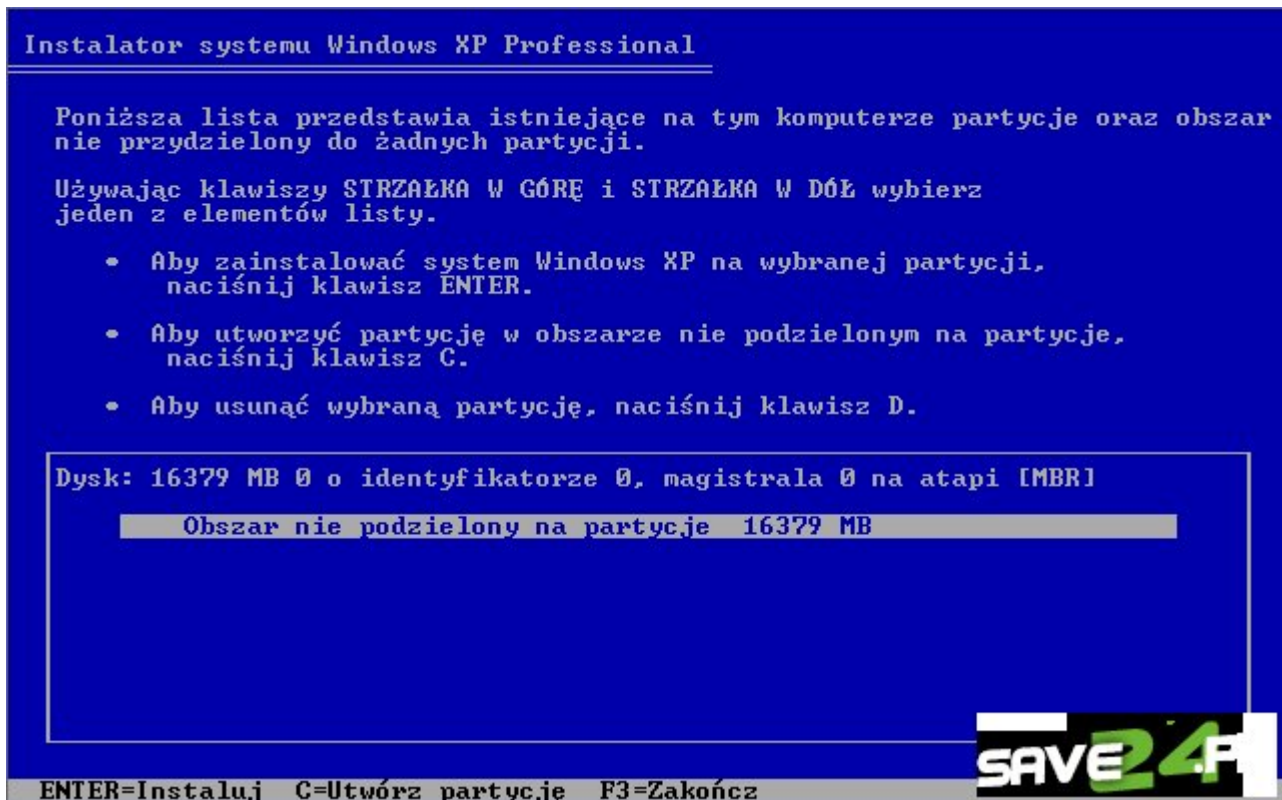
Instalator systemu Windows XP Professional

Poniższa lista przedstawia istniejące na tym komputerze partycje oraz obszar nie przydzielony do żadnych partycji.

Używając klawiszy STRZAŁKA W GÓRĘ i STRZAŁKA W DÓŁ wybierz jeden z elementów listy.

• Aby zainstalować system Windows XP na wybranej partycji, naciśnij klawisz ENTER.

• Aby utworzyć partycję w obszarze nie podzielonym na partycje, naciśnij klawisz C.

• Aby usunąć wybraną partycję, naciśnij klawisz D.

Dysk: 16379 MB 0 o identyfikatorze 0, magistrala 0 na atapi [MBR]

Obszar nie podzielony na partycje 16379 MB

ENTER=Instaluj C=Utwórz partycje F3=Zakończ

SAVE24.P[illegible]